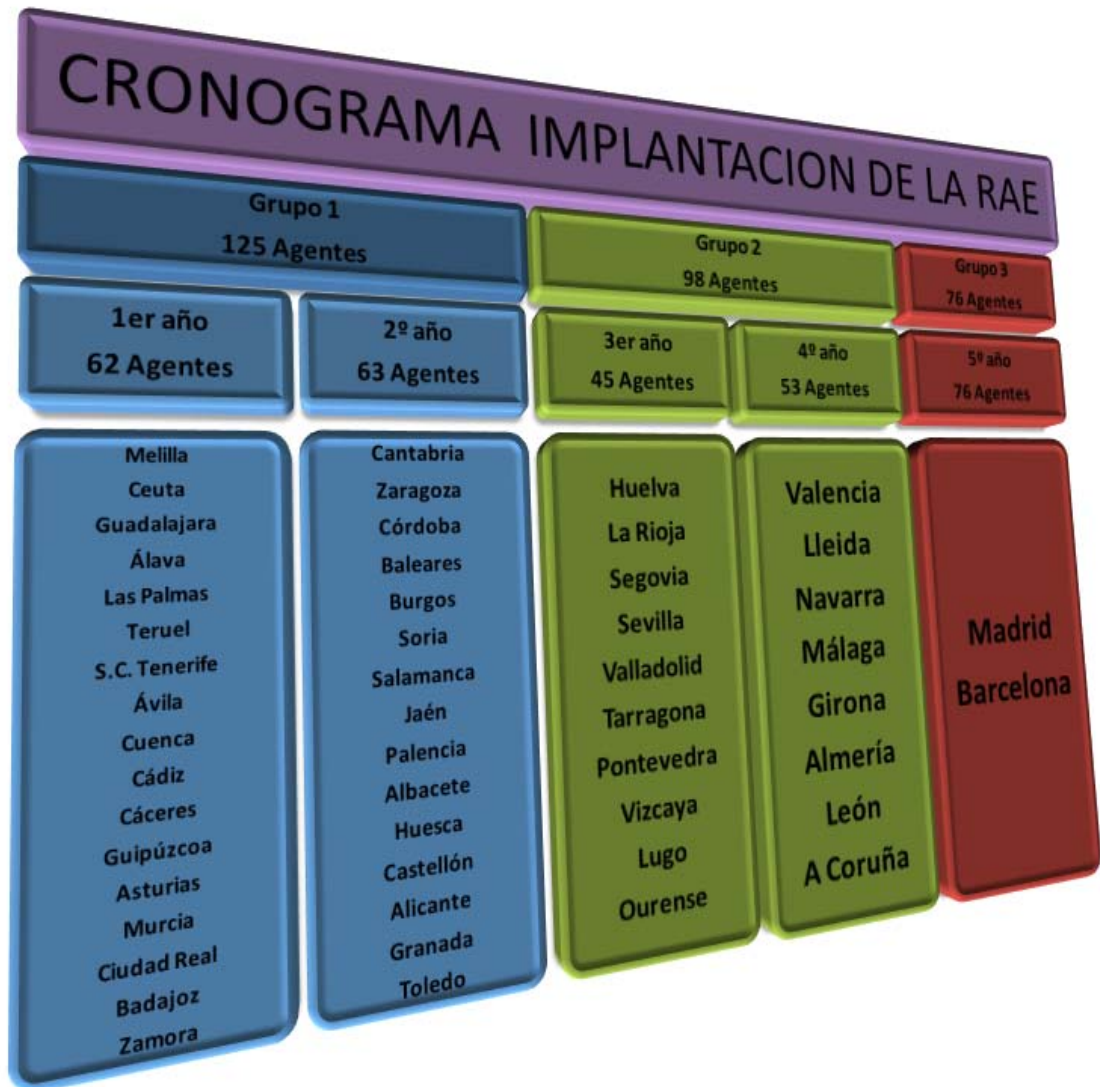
CRONOGRAMA IMPLANTACION DE LA RAE

Grupo 1
125 Agentes

1er año
62 Agentes

Melilla
Ceuta
Guadalajara
Álava
Las Palmas
Teruel
S.C. Tenerife
Ávila
Cuenca
Cádiz
Cáceres
Guipúzcoa
Asturias
Murcia
Ciudad Real
Badajoz
Zamora

2º año
63 Agentes

Cantabria
Zaragoza
Córdoba
Baleares
Burgos
Soria
Salamanca
Jaén
Palencia
Albacete
Huesca
Castellón
Alicante
Granada
Toledo

Grupo 2
98 Agentes

3er año
45 Agentes

Huelva
La Rioja
Segovia
Sevilla
Valladolid
Tarragona
Pontevedra
Vizcaya
Lugo
Ourense

4º año
53 Agentes

Valencia
Lleida
Navarra
Málaga
Girona
Almería
León
A Coruña

Grupo 3
76 Agentes

5º año
76 Agentes

Madrid
Barcelona